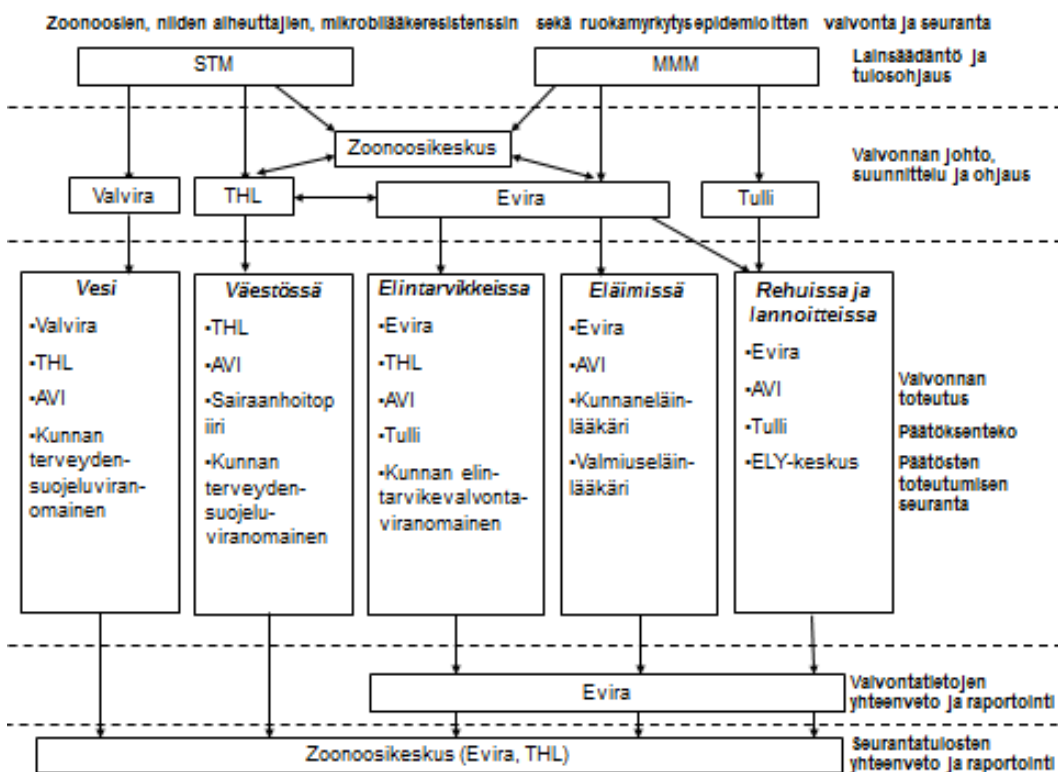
Zoonoosien, niiden aiheuttajien, mikrobilääkeresistenssin sekä ruokamyrkytysepidemioitten valvonta ja seuranta

STM

MMM

Lainsäädäntö ja tulosohjaus

Zoonoosikeskus

Valvonnan johto, suunnittelu ja ohjaus

Valvira

THL

Evira

Tulli

Vesi
•Valvira
•THL
•AVI
•Kunnan terveydensuojeluviranomainen

Väestössä
•THL
•AVI
•Sairaanhoitopiiri
•Kunnan terveydensuojeluviranomainen

Elintarvikkeissa
•Evira
•THL
•AVI
•Tulli
•Kunnan elintarvikevalvontaviranomainen

Eläimissä
•Evira
•AVI
•Kunnaneläinlääkäri
•Valmiuseläinlääkäri

Rehuissa ja lannoitteissa
•Evira
•AVI
•Tulli
•ELY-keskus

Valvonnan toteutus
Päätöksenteko
Päätösten toteutumisen seuranta

Evira

Valvontatietojen yhteenveto ja raportointi

Zoonoosikeskus (Evira, THL)

Seurantatulosten yhteenveto ja raportointi